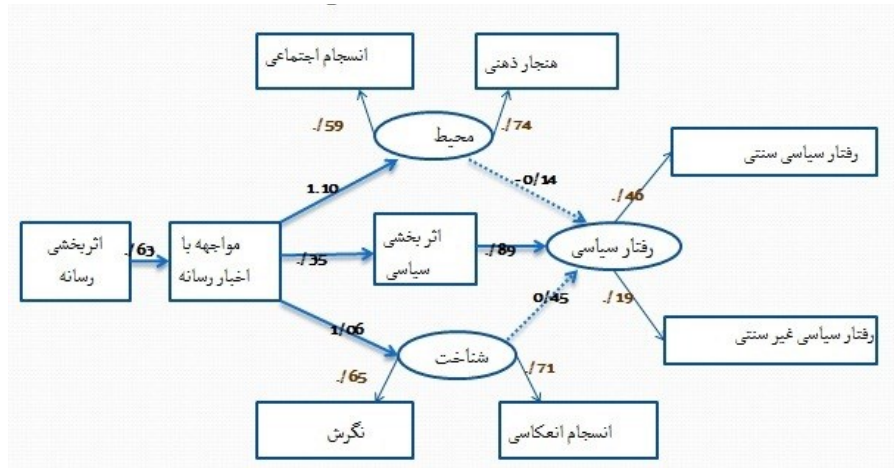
انسجام اجتماعی

هنجار ذهنی

./59

./74

محیط

-0/14

رفتار سیاسی سنتی

./46

1.10

اثربخشی رسانه

./63

مواجهه با اخبار رسانه

./35

اثر بخشی سیاسی

./89

رفتار سیاسی

0/45

./19

رفتار سیاسی غیر سنتی

1/06

شناخت

./65

./71

نگرش

انسجام انعکاسی